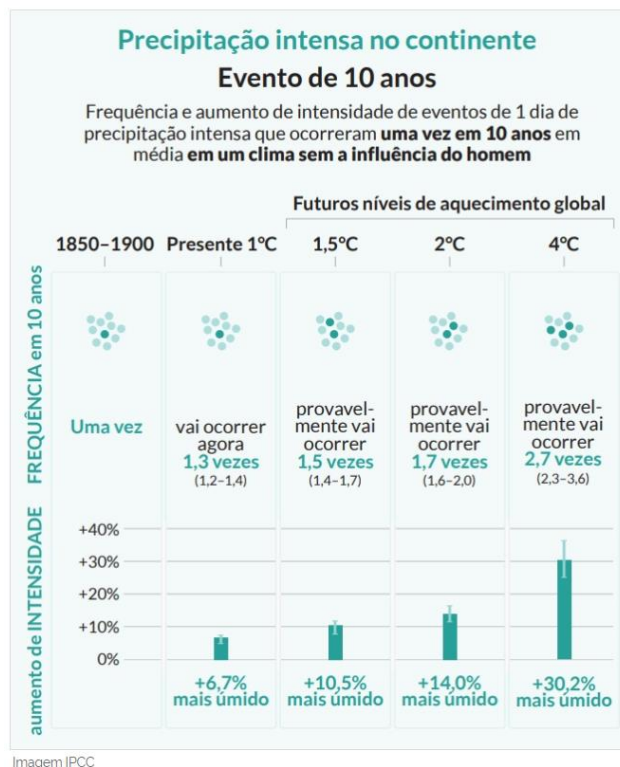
Precipitação intensa no continente

Evento de 10 anos

Frequência e aumento de intensidade de eventos de 1 dia de precipitação intensa que ocorreram uma vez em 10 anos em média em um clima sem a influência do homem

Futuros níveis de aquecimento global

1850–1900 | Presente 1°C | 1,5°C | 2°C | 4°C

FREQUÊNCIA em 10 anos

Uma vez

vai ocorrer agora 1,3 vezes (1,2–1,4)

provavelmente vai ocorrer 1,5 vezes (1,4–1,7)

provavelmente vai ocorrer 1,7 vezes (1,6–2,0)

provavelmente vai ocorrer 2,7 vezes (2,3–3,6)

aumento de INTENSIDADE

+40%
+30%
+20%
+10%
0%

+6,7% mais úmido

+10,5% mais úmido

+14,0% mais úmido

+30,2% mais úmido

Imagem IPCC